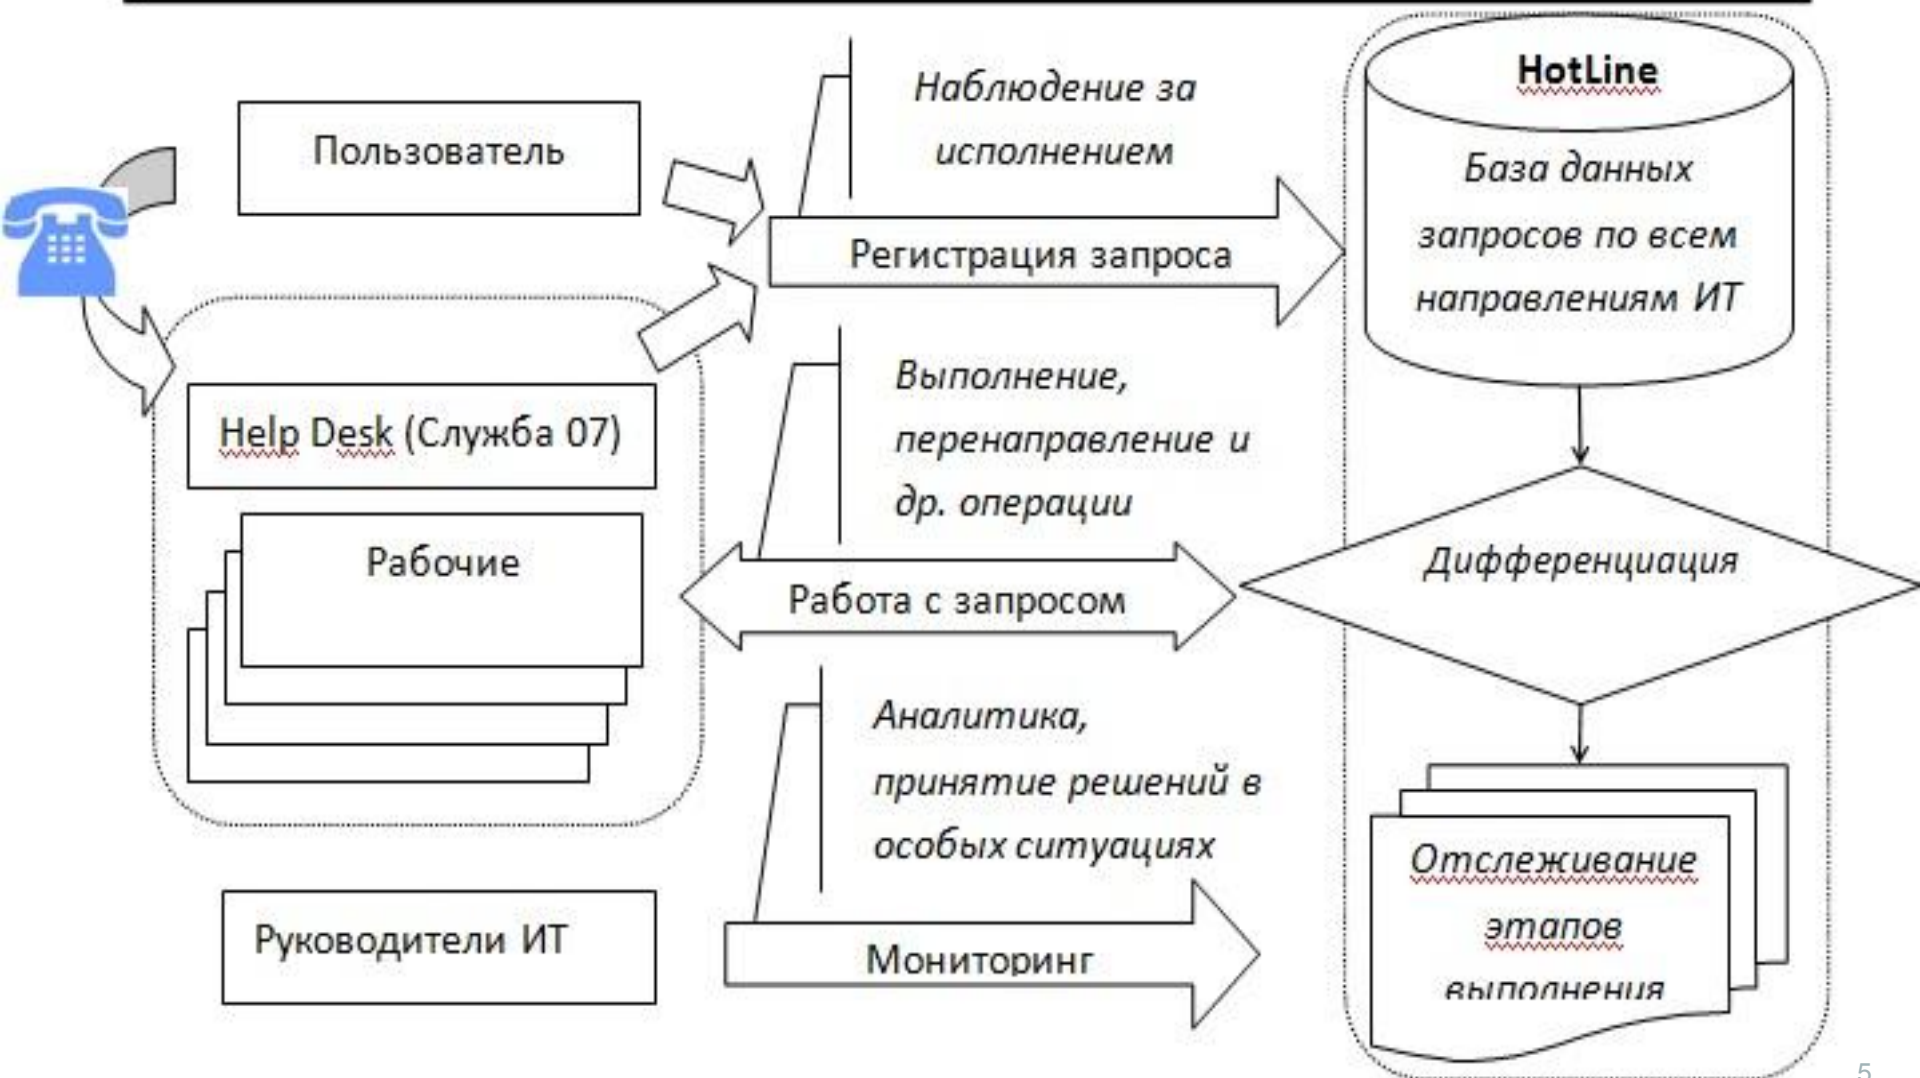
Пользователь

Наблюдение за исполнением

HotLine

База данных запросов по всем направлениям ИТ

Регистрация запроса

Help Desk (Служба 07)

Рабочие

Выполнение, перенаправление и др. операции

Работа с запросом

Дифференциация

Аналитика, принятие решений в особых ситуациях

Руководители ИТ

Мониторинг

Отслеживание этапов выполнения

5